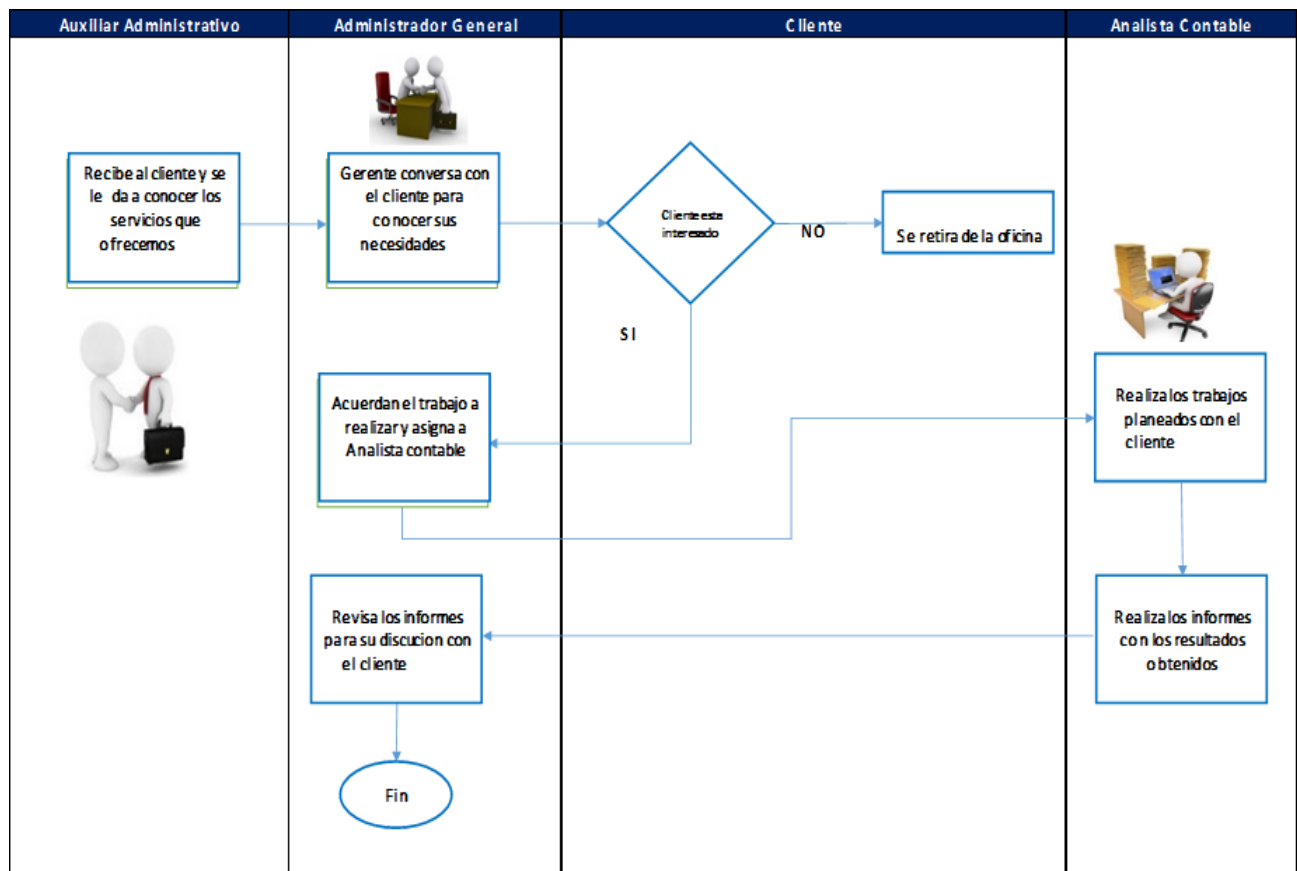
Auxiliar Administrativo

Recibe al cliente y se le da a conocer los servicios que ofrecemos

Administrador General

Gerente conversa con el cliente para conocer sus necesidades

Acuerdan el trabajo a realizar y asigna a Analista contable

Revisa los informes para su discucion con el cliente

Fin

Cliente

Cliente esta interesado

NO

SI

Se retira de la oficina

Analista Contable

Realiza los trabajos planeados con el cliente

Realiza los informes con los resultados obtenidos